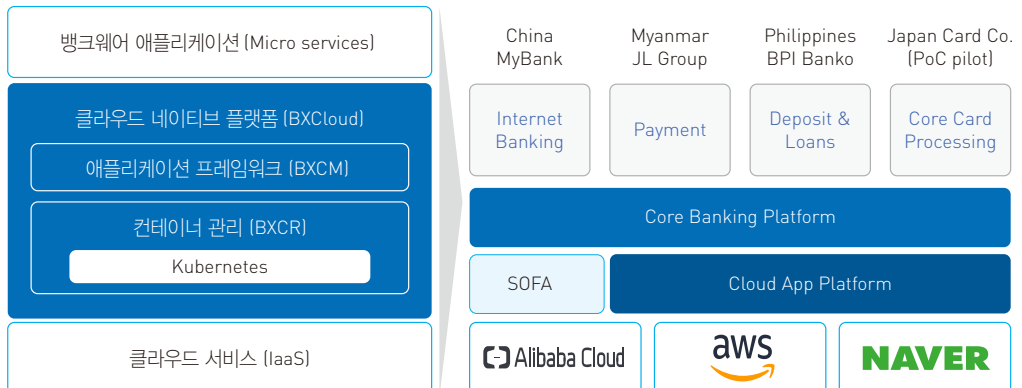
뱅크웨어 애플리케이션 (Micro services)

클라우드 네이티브 플랫폼 (BXCloud)

애플리케이션 프레임워크 (BXCM)

컨테이너 관리 (BXCR)

Kubernetes

클라우드 서비스 (IaaS)

China MyBank

Myanmar JL Group

Philippines BPI Banko

Japan Card Co. (PoC pilot)

Internet Banking

Payment

Deposit & Loans

Core Card Processing

Core Banking Platform

SOFA

Cloud App Platform

Alibaba Cloud

aws

NAVER